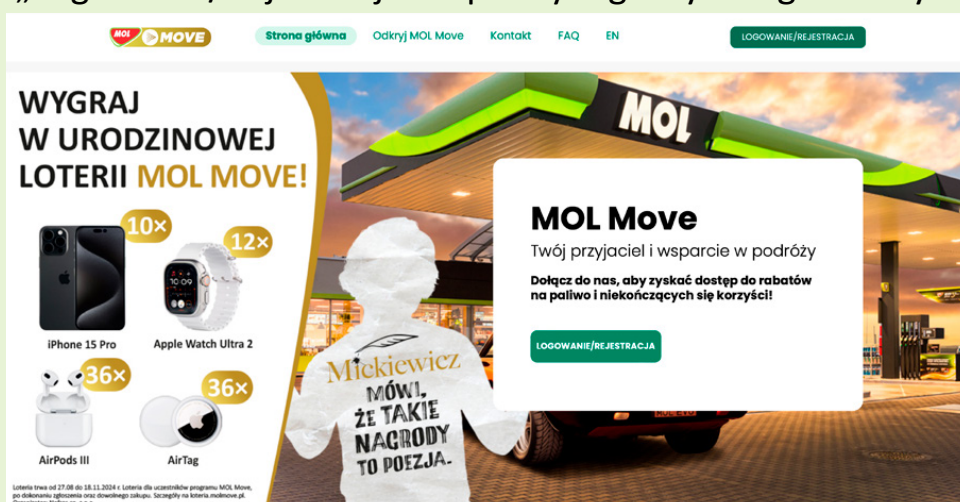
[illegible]

MOL MOVE

Strona główna Odkryj MOL Move Kontakt FAQ EN LOGOWANIE/REJESTRACJA

WYGRAJ W URODZINOWEJ LOTERII MOL MOVE!

10×

iPhone 15 Pro

12×

Apple Watch Ultra 2

36×

AirPods III

36×

AirTag

Loteria trwa od 27.08 do 18.11.2024 r. Loteria dla uczestników programu MOL Move, po dokonaniu zgłoszenia oraz dowolnego zakupu. Szczegóły na loteria.molmove.pl. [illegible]

Mickiewicz MÓWI, ŻE TAKIE NAGRODY TO POEZJA.

MOL

MOL Move

Twój przyjaciel i wsparcie w podróży

Dołącz do nas, aby zyskać dostęp do rabatów na paliwo i niekończących się korzyści!

LOGOWANIE/REJESTRACJA